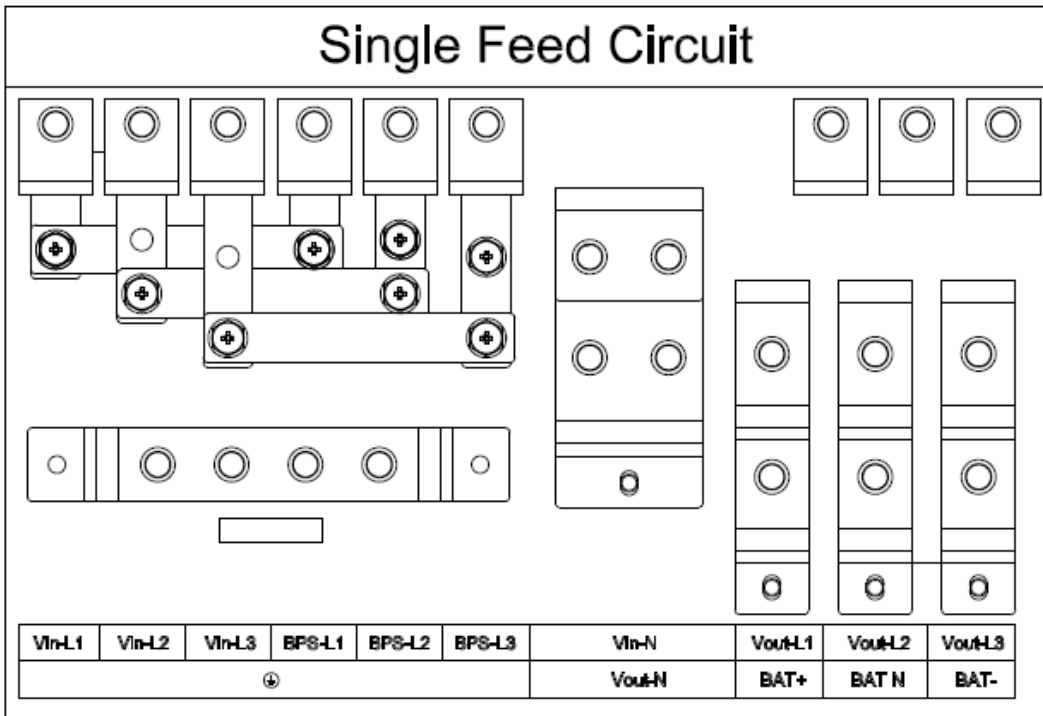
Single Feed Circuit

| Vin-L1 | Vin-L2 | Vin-L3 | BPS-L1 | BPS-L2 | BPS-L3 | Vin-N | Vout-L1 | Vout-L2 | Vout-L3 |
|---|---|---|---|---|---|---|---|---|---|
| ⏚ | | | | | | Vout-N | BAT+ | BAT N | BAT- |